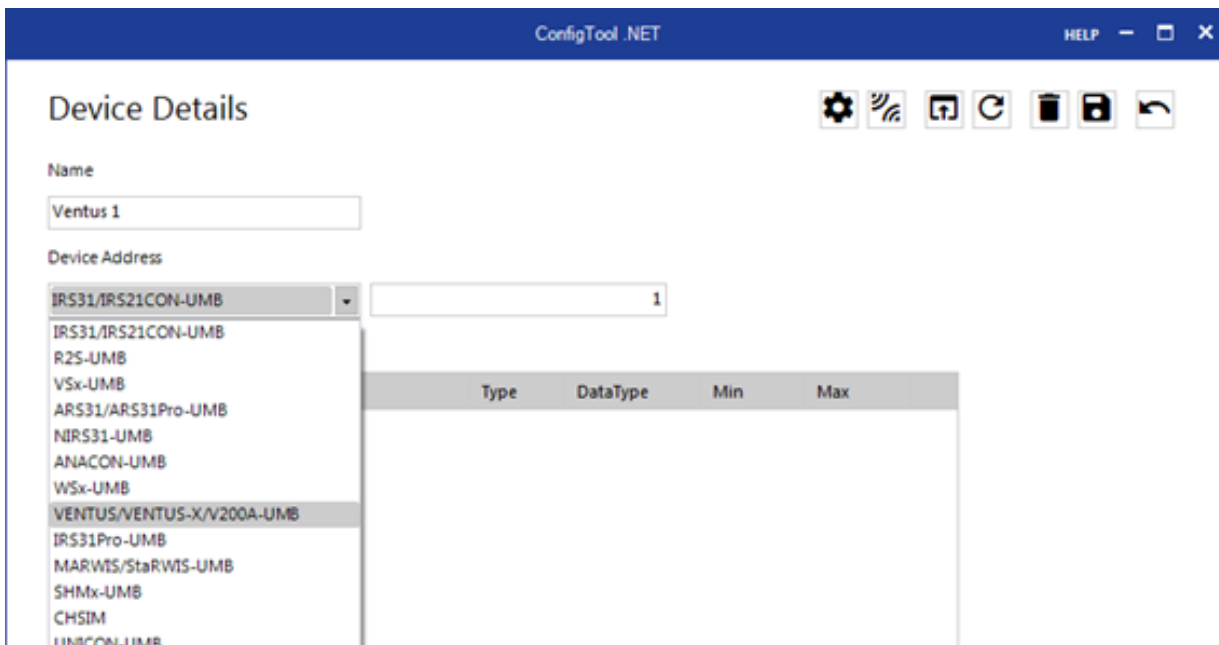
ConfigTool .NET

HELP

Device Details

Name

Ventus 1

Device Address

IRS31/IRS21CON-UMB

1

IRS31/IRS21CON-UMB
R2S-UMB
VSx-UMB
ARS31/ARS31Pro-UMB
NIRS31-UMB
ANACON-UMB
WSx-UMB
VENTUS/VENTUS-X/V200A-UMB
IRS31Pro-UMB
MARWIS/StaRWIS-UMB
SHMx-UMB
CHSIM
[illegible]

| Type | DataType | Min | Max |
|---|---|---|---|